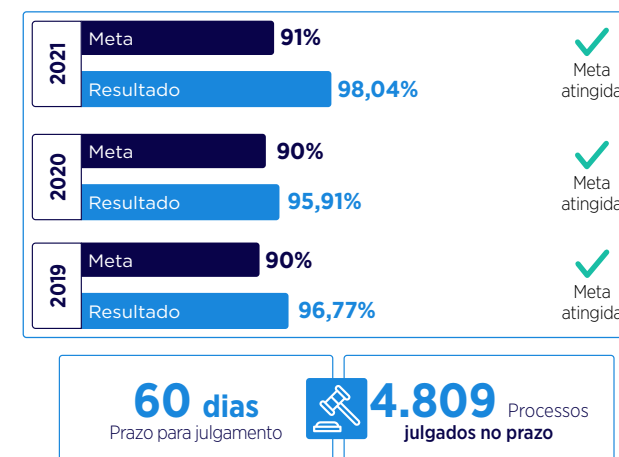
2021
Meta 91%
Resultado 98,04%
Meta atingida

2020
Meta 90%
Resultado 95,91%
Meta atingida

2019
Meta 90%
Resultado 96,77%
Meta atingida

60 dias
Prazo para julgamento

4.809 Processos
julgados no prazo